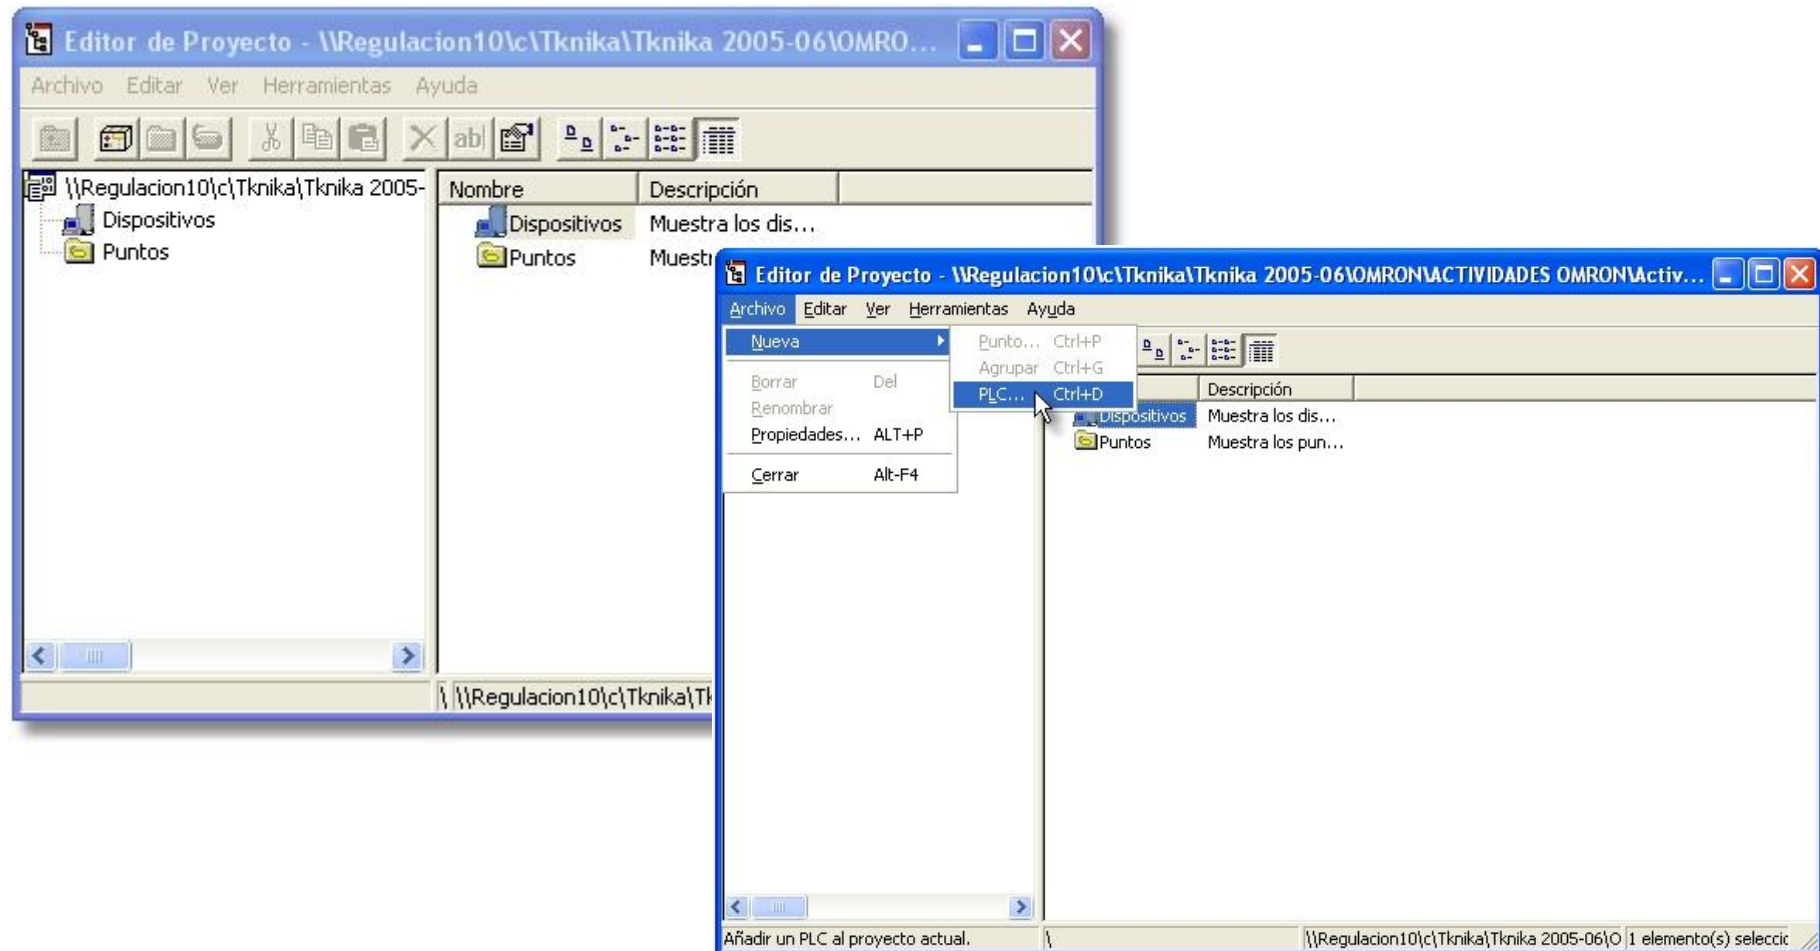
Editor de Proyecto - \\Regulacion10\c\Tknika\Tknika 2005-06\OMRO...

Archivo Editar Ver Herramientas Ayuda

\\Regulacion10\c\Tknika\Tknika 2005-
Dispositivos
Puntos

| Nombre | Descripción |
|---|---|
| Dispositivos | Muestra los dis... |
| Puntos | Muestr |

\ \\Regulacion10\c\Tknika\Tk

Editor de Proyecto - \\Regulacion10\c\Tknika\Tknika 2005-06\OMRON\ACTIVIDADES OMRON\Activ...

Archivo Editar Ver Herramientas Ayuda

Nueva
Borrar Del
Renombrar
Propiedades... ALT+P
Cerrar Alt-F4

Punto... Ctrl+P
Agrupar Ctrl+G
PLC... Ctrl+D

| | Descripción |
|---|---|
| Dispositivos | Muestra los dis... |
| Puntos | Muestra los pun... |

Añadir un PLC al proyecto actual. \ \\Regulacion10\c\Tknika\Tknika 2005-06\O 1 elemento(s) seleccic